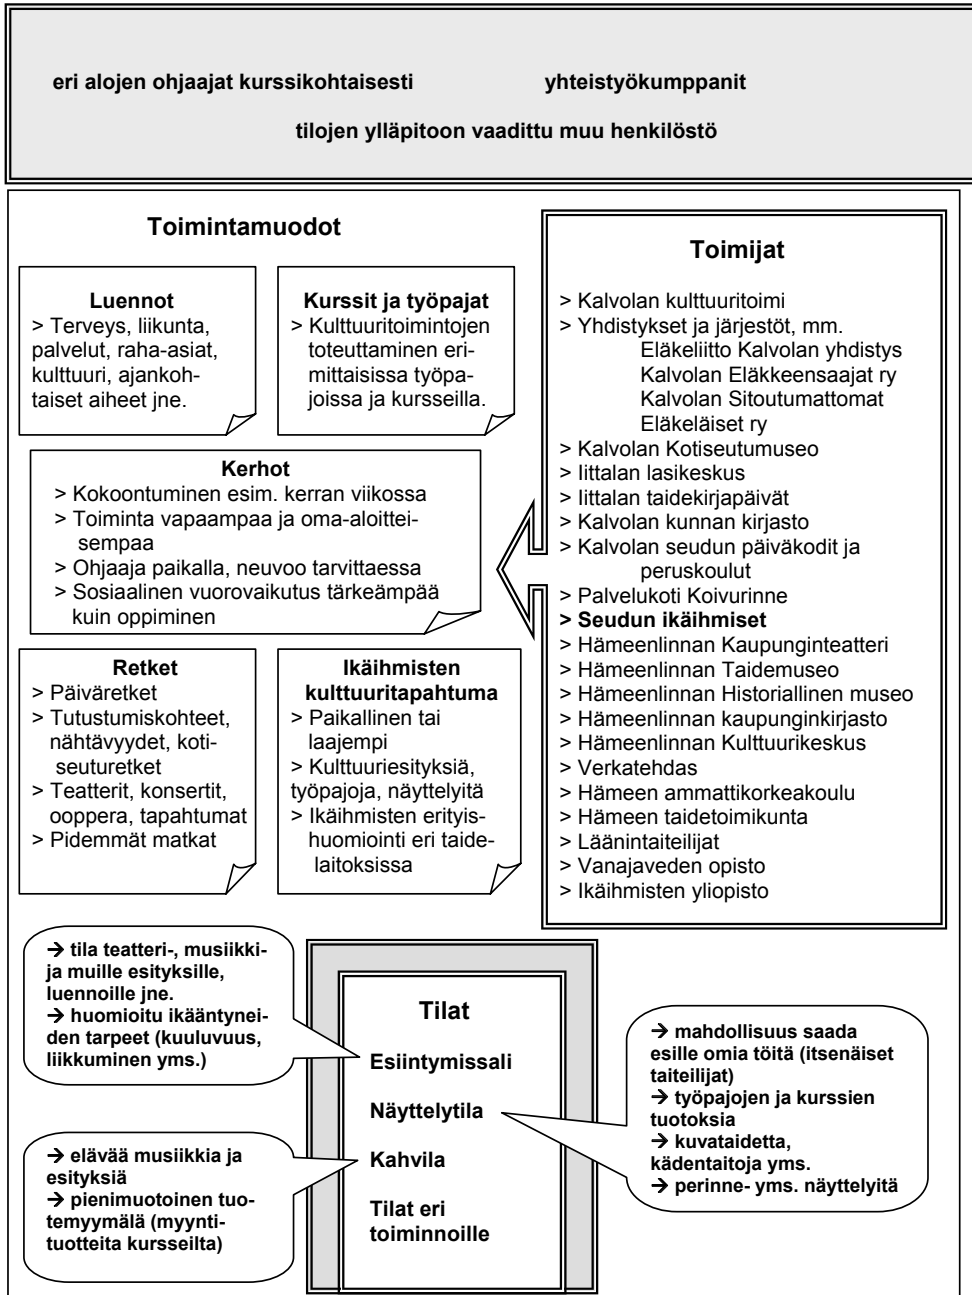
eri alojen ohjaajat kurssikohtaisesti

yhteistyökumppanit

tilojen ylläpitoon vaadittu muu henkilöstö

Toimintamuodot

Luennot
> Terveys, liikunta, palvelut, raha-asiat, kulttuuri, ajankohtaiset aiheet jne.

Kurssit ja työpajat
> Kulttuuritoimintojen toteuttaminen erimittaisissa työpajoissa ja kursseilla.

Kerhot
> Kokoontuminen esim. kerran viikossa
> Toiminta vapaampaa ja oma-aloitteisempaa
> Ohjaaja paikalla, neuvoo tarvittaessa
> Sosiaalinen vuorovaikutus tärkeämpää kuin oppiminen

Retket
> Päiväretket
> Tutustumiskohteet, nähtävyydet, kotiseuturetket
> Teatterit, konsertit, ooppera, tapahtumat
> Pidemmät matkat

Ikäihmisten kulttuuritapahtuma
> Paikallinen tai laajempi
> Kulttuuriesityksiä, työpajoja, näyttelyitä
> Ikäihmisten erityishuomiointi eri taidelaitoksissa

Toimijat
> Kalvolan kulttuuritoimi
> Yhdistykset ja järjestöt, mm.
Eläkeliitto Kalvolan yhdistys
Kalvolan Eläkkeensaajat ry
Kalvolan Sitoutumattomat Eläkeläiset ry
> Kalvolan Kotiseutumuseo
> Iittalan lasikeskus
> Iittalan taidekirjapäivät
> Kalvolan kunnan kirjasto
> Kalvolan seudun päiväkodit ja peruskoulut
> Palvelukoti Koivurinne
> Seudun ikäihmiset
> Hämeenlinnan Kaupunginteatteri
> Hämeenlinnan Taidemuseo
> Hämeenlinnan Historiallinen museo
> Hämeenlinnan kaupunginkirjasto
> Hämeenlinnan Kulttuurikeskus
> Verkatehdas
> Hämeen ammattikorkeakoulu
> Hämeen taidetoimikunta
> Läänintaiteilijat
> Vanajaveden opisto
> Ikäihmisten yliopisto

→ tila teatteri-, musiikki- ja muille esityksille, luennoille jne.
→ huomioitu ikääntyneiden tarpeet (kuuluvuus, liikkuminen yms.)

→ elävää musiikkia ja esityksiä
→ pienimuotoinen tuotemyymälä (myyntituotteita kursseilta)

Tilat
Esiintymissali
Näyttelytila
Kahvila
Tilat eri toiminnoille

→ mahdollisuus saada esille omia töitä (itsenäiset taiteilijat)
→ työpajojen ja kurssien tuotoksia
→ kuvataidetta, kädentaitoja yms.
→ perinne- yms. näyttelyitä